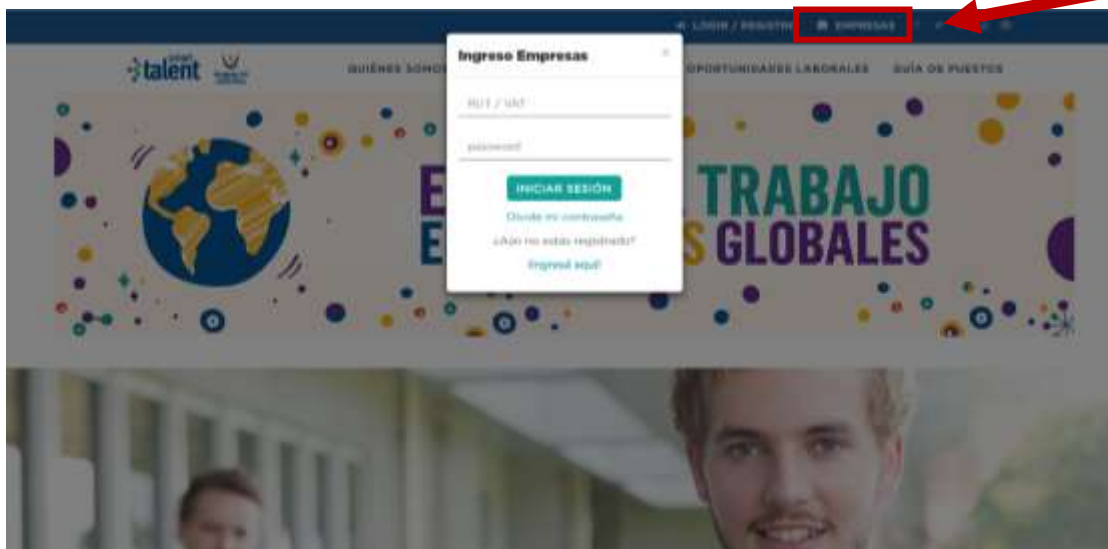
LOGIN / REGISTRO EMPRESAS

talent

QUIÉNES SOMOS OPORTUNIDADES LABORALES GUÍA DE PUESTOS

Ingreso Empresas

×

RUT / VAT

password

INICIAR SESIÓN

Olvide mi contraseña

¿Aún no estas registrado?

Ingresá aquí!

E TRABAJO
E S GLOBALES